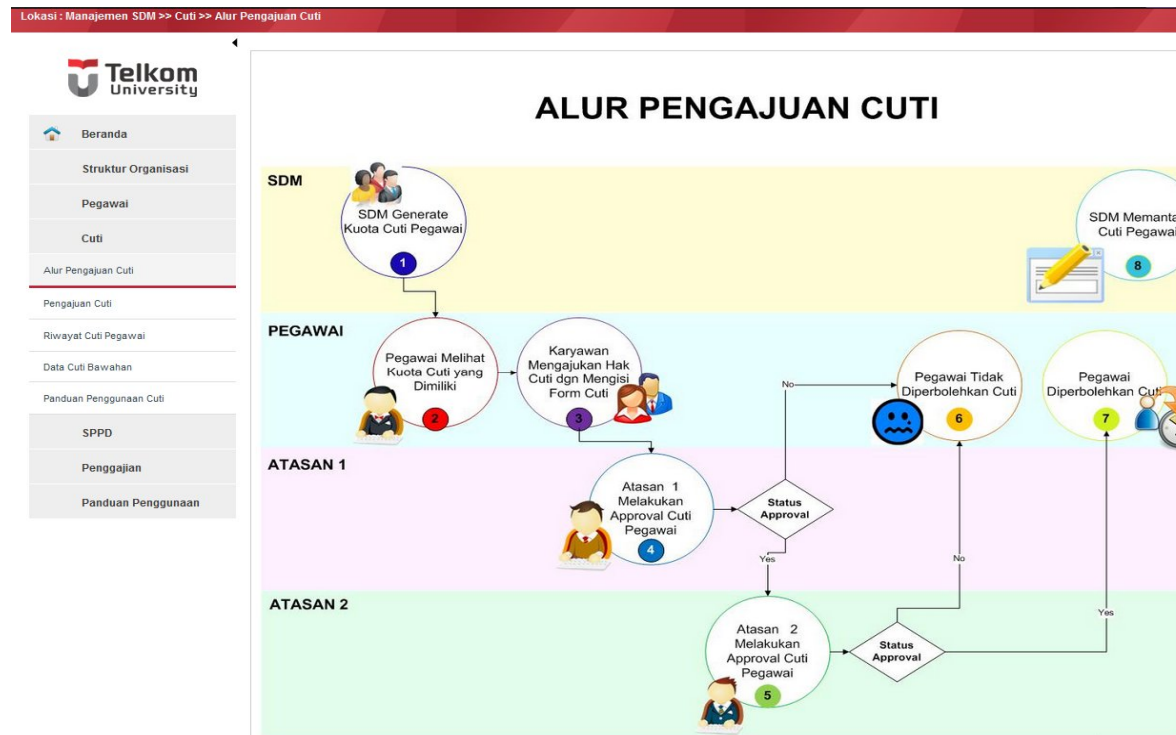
Lokasi : Manajemen SDM >> Cuti >> Alur Pengajuan Cuti

Telkom University

Beranda

Struktur Organisasi

Pegawai

Cuti

Alur Pengajuan Cuti

Pengajuan Cuti

Riwayat Cuti Pegawai

Data Cuti Bawahan

Panduan Penggunaan Cuti

SPPD

Penggajian

Panduan Penggunaan

ALUR PENGAJUAN CUTI

SDM

SDM Generate Kuota Cuti Pegawai

1

SDM Memanta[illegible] Cuti Pegawai

8

PEGAWAI

Pegawai Melihat Kuota Cuti yang Dimiliki

2

Karyawan Mengajukan Hak Cuti dgn Mengisi Form Cuti

3

No

Pegawai Tidak Diperbolehkan Cuti

6

Pegawai Diperbolehkan Cuti

7

ATASAN 1

Atasan 1 Melakukan Approval Cuti Pegawai

4

Status Approval

Yes

No

ATASAN 2

Atasan 2 Melakukan Approval Cuti Pegawai

5

Status Approval

Yes